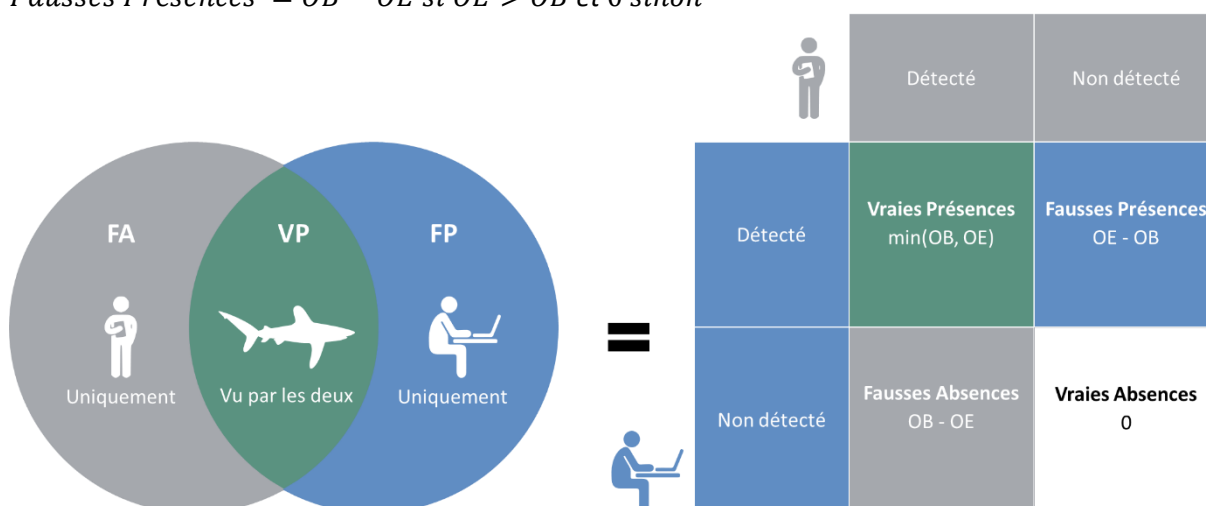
Fausses Présences $= OB - OE$ si $OE > OB$ et 0 sinon

FA

Uniquement

VP

Vu par les deux

FP

Uniquement

=

| | Détecté | Non détecté |
|---|---|---|
| Détecté | Vraies Présences min(OB, OE) | Fausses Présences OE - OB |
| Non détecté | Fausses Absences OB - OE | Vraies Absences 0 |